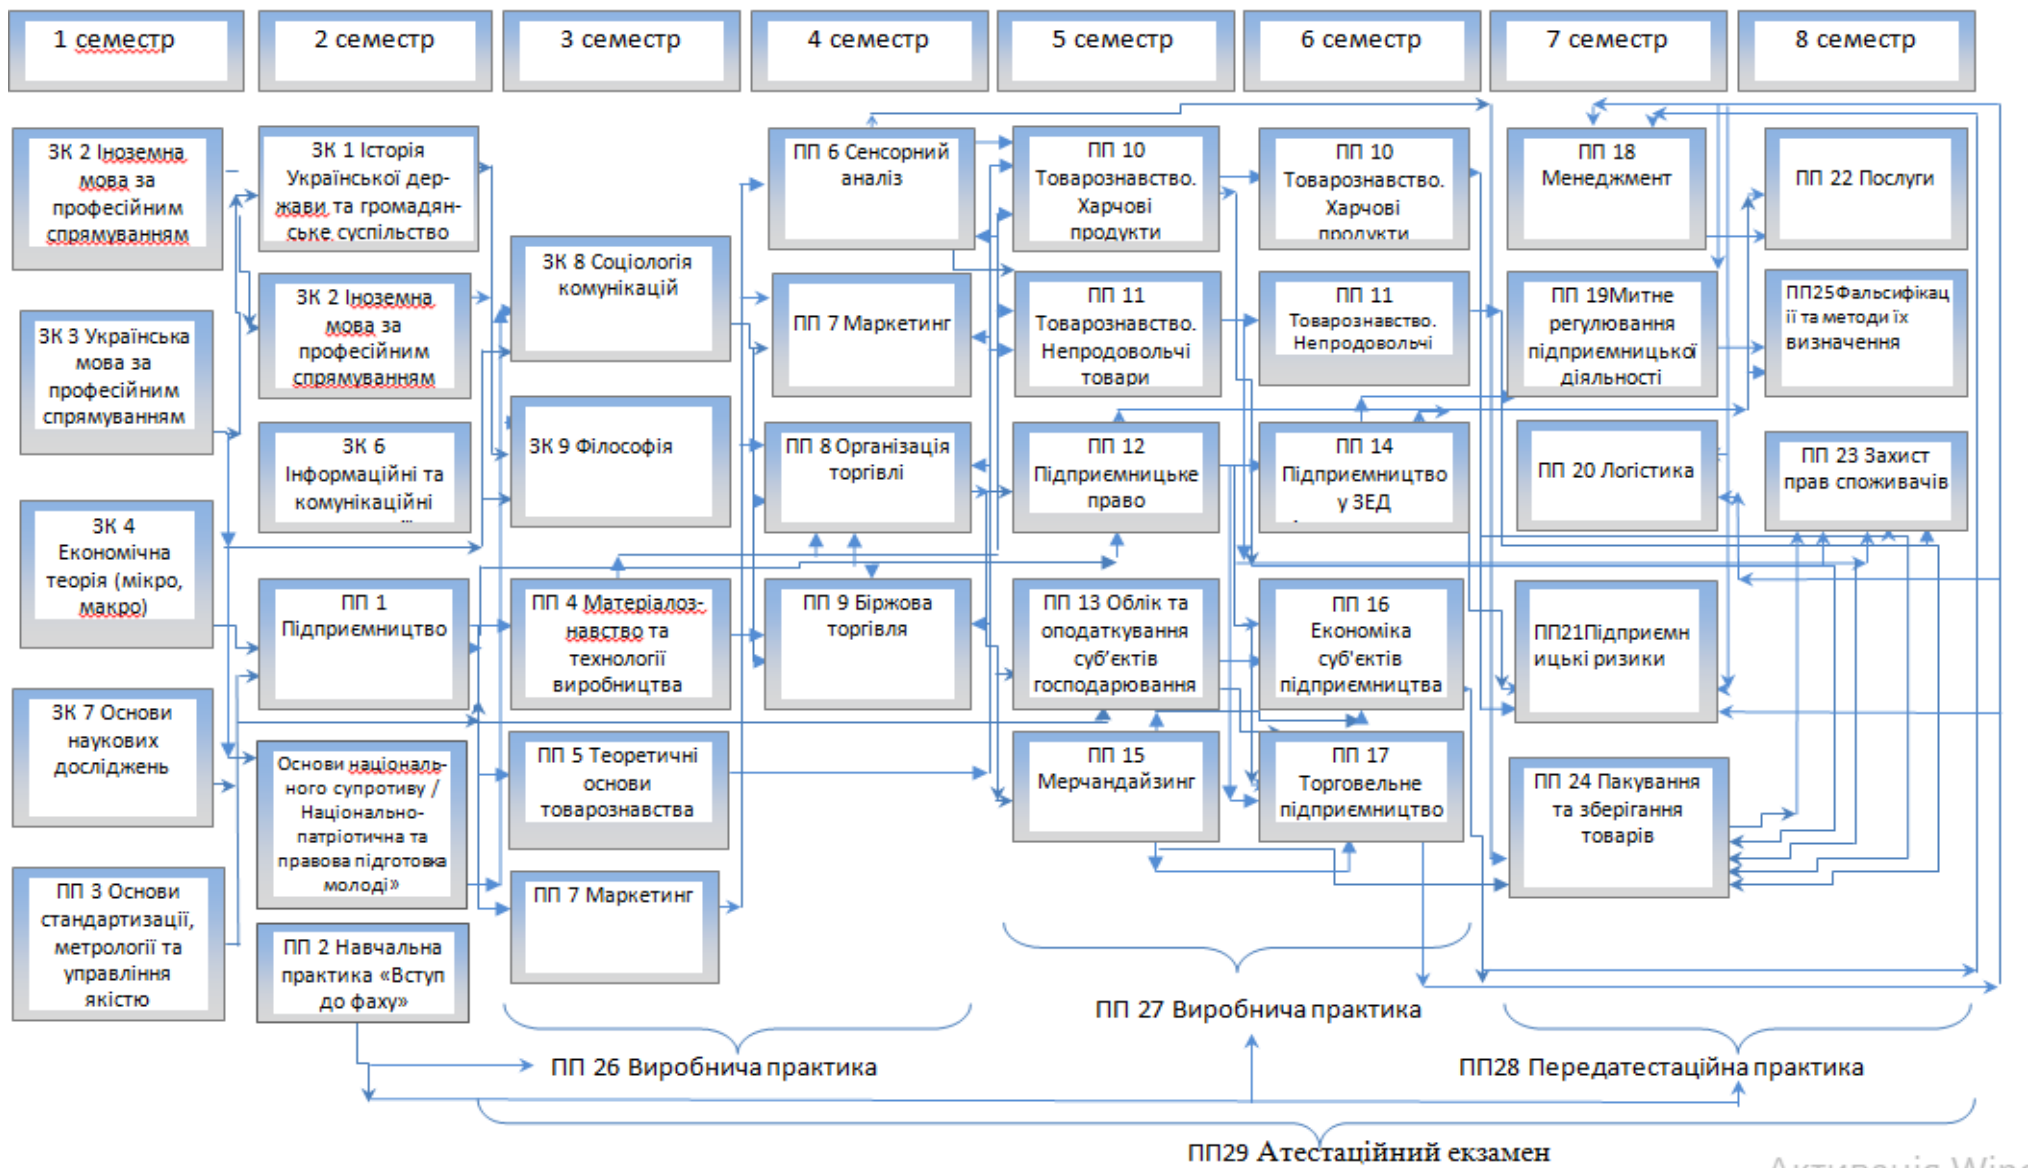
1 семестр

2 семестр

3 семестр

4 семестр

5 семестр

6 семестр

7 семестр

8 семестр

ЗК 2 Іноземна мова за професійним спрямуванням

ЗК 3 Українська мова за професійним спрямуванням

ЗК 4 Економічна теорія (мікро, макро)

ЗК 7 Основи наукових досліджень

ПП 3 Основи стандартизації, метрології та управління якістю

ЗК 1 Історія Української держави та громадянське суспільство

ЗК 2 Іноземна мова за професійним спрямуванням

ЗК 6 Інформаційні та комунікаційні

ПП 1 Підприємництво

Основи національного супротиву / Національно-патріотична та правова підготовка молоді»

ПП 2 Навчальна практика «Вступ до фаху»

ЗК 8 Соціологія комунікацій

ЗК 9 Філософія

ПП 4 Матеріалознавство та технології виробництва

ПП 5 Теоретичні основи товарознавства

ПП 7 Маркетинг

ПП 6 Сенсорний аналіз

ПП 7 Маркетинг

ПП 8 Організація торгівлі

ПП 9 Біржова торгівля

ПП 10 Товарознавство. Харчові продукти

ПП 11 Товарознавство. Непродовольчі товари

ПП 12 Підприємницьке право

ПП 13 Облік та оподаткування суб'єктів господарювання

ПП 15 Мерчандайзинг

ПП 10 Товарознавство. Харчові продукти

ПП 11 Товарознавство. Непродовольчі

ПП 14 Підприємництво у ЗЕД

ПП 16 Економіка суб'єктів підприємництва

ПП 17 Торговельне підприємництво

ПП 18 Менеджмент

ПП 19Митне регулювання підприємницької діяльності

ПП 20 Логістика

ПП21Підприємницькі ризики

ПП 24 Пакування та зберігання товарів

ПП 22 Послуги

ПП25Фальсифікації та методи їх визначення

ПП 23 Захист прав споживачів

ПП 27 Виробнича практика

ПП 26 Виробнича практика

ПП28 Передатестаційна практика

ПП29 Атестаційний екзамен

Активація Win